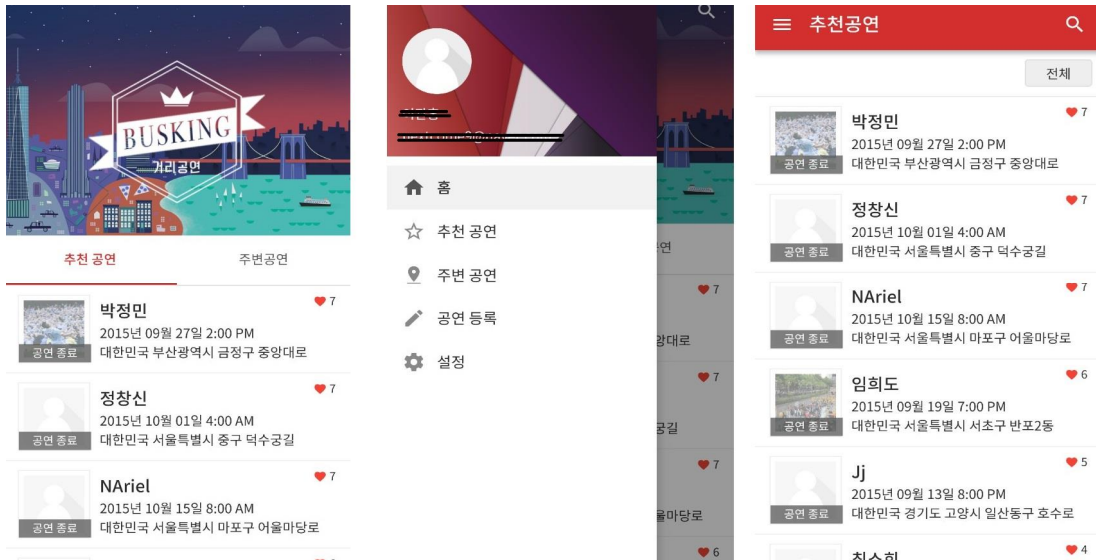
BUSKING
거리공연

추천 공연 주변공연

7
박정민
2015년 09월 27일 2:00 PM
공연 종료 대한민국 부산광역시 금정구 중앙대로

7
정창신
2015년 10월 01일 4:00 AM
공연 종료 대한민국 서울특별시 중구 덕수궁길

7
NAriel
2015년 10월 15일 8:00 AM
공연 종료 대한민국 서울특별시 마포구 어울마당로

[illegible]
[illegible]

홈
추천 공연
주변 공연
공연 등록
설정

연
7
앙대로
7
궁길
7
울마당로
6

추천공연
전체

7
박정민
2015년 09월 27일 2:00 PM
공연 종료 대한민국 부산광역시 금정구 중앙대로

7
정창신
2015년 10월 01일 4:00 AM
공연 종료 대한민국 서울특별시 중구 덕수궁길

7
NAriel
2015년 10월 15일 8:00 AM
공연 종료 대한민국 서울특별시 마포구 어울마당로

6
임희도
2015년 09월 19일 7:00 PM
공연 종료 대한민국 서울특별시 서초구 반포2동

5
Jj
2015년 09월 13일 8:00 PM
공연 종료 대한민국 경기도 고양시 일산동구 호수로

4
최수희